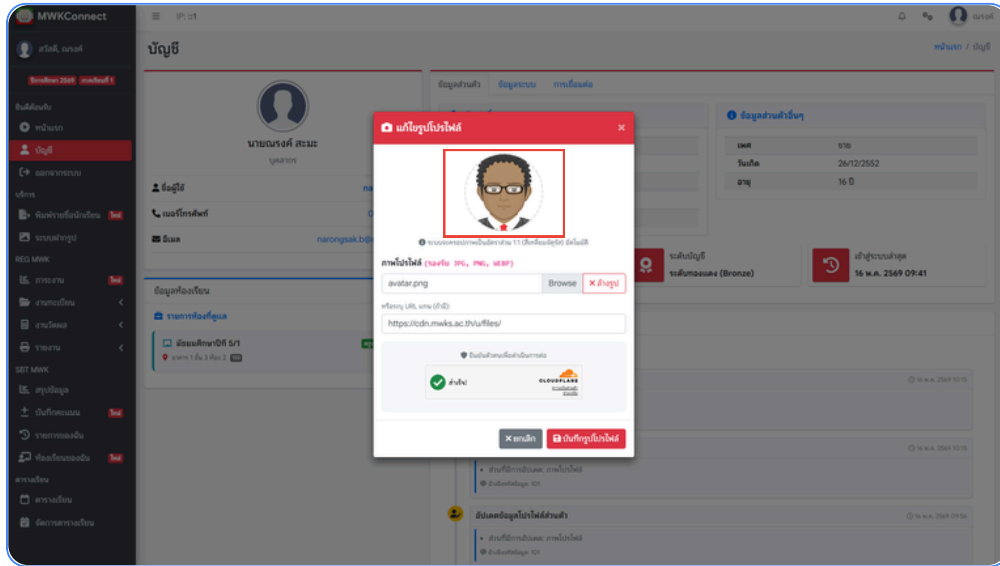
MWKConnect
IP: ::1
ณรงค์
สวัสดี, ณรงค์
ปีการศึกษา 2569 ภาคเรียนที่ 1
ยินดีต้อนรับ
หน้าแรก
บัญชี
ออกจากระบบ
บริการ
พิมพ์รายชื่อนักเรียน
ระบบฝากรูป
REG MWK
การงาน
งานทะเบียน
งานวัดผล
รายงาน
SBT MWK
สรุปข้อมูล
บันทึกคะแนน
รายการของฉัน
ห้องเรียนของฉัน
ตารางเรียน
ตารางเรียน
จัดการตารางเรียน

บัญชี
หน้าแรก / บัญชี
นายณรงค์ สะมะ
บุคลากร
ชื่อผู้ใช้
เบอร์โทรศัพท์
อีเมล
narongsak.b@
ข้อมูลห้องเรียน
รายการห้องที่ดูแล
มัธยมศึกษาปีที่ 5/1
อาคาร 1 ชั้น 3 ห้อง 2
ข้อมูลส่วนตัว
ข้อมูลระบบ
การเชื่อมต่อ
ข้อมูลส่วนตัวอื่นๆ
เพศ
ชาย
วันเกิด
26/12/2552
อายุ
16 ปี
ระดับบัญชี
ระดับทองแดง (Bronze)
เข้าสู่ระบบล่าสุด
16 พ.ค. 2569 09:41
16 พ.ค. 2569 10:15
16 พ.ค. 2569 10:15
ส่วนที่มีการอัปเดต: ภาพโปรไฟล์
อัปเดตข้อมูล: 101
อัปเดตข้อมูลโปรไฟล์ส่วนตัว
16 พ.ค. 2569 09:56
ส่วนที่มีการอัปเดต: ภาพโปรไฟล์
อัปเดตข้อมูล: 101

แก้ไขรูปโปรไฟล์
×
ระบบจะครอปภาพเป็นอัตราส่วน 1:1 (สี่เหลี่ยมจัตุรัส) อัตโนมัติ
ภาพโปรไฟล์ (รองรับ JPG, PNG, WEBP)
avatar.png
Browse
× ล้างรูป
หรือระบุ URL แทน (ถ้ามี)
https://cdn.mwks.ac.th/u/files/
ยืนยันตัวตนเพื่อดำเนินการต่อ
สำเร็จ!
CLOUDFLARE
ความเป็นส่วนตัว
ข้อกำหนด
× ยกเลิก
บันทึกรูปโปรไฟล์